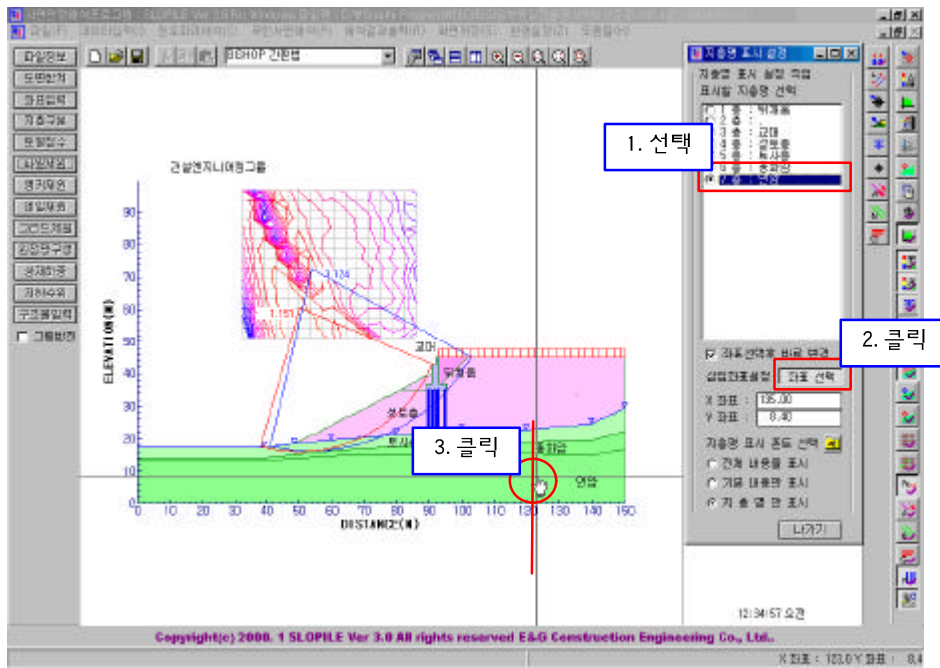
파일(F) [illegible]

파일정보
도면한계
좌표입력
지층구분
토질정수
사면형상
앵커위치
매입파일
그리드계획
지하수위
재하하중
지하수위
구조물입력
그룹화

BISHOP 간편법

건설엔지니어링그룹

ELEVATION(M)

90
80
70
60
50
40
30
20
10
0

1.174
1.151

코어
뒤채움
성토층
토사층
풍화암
연암

0 10 20 30 40 50 60 70 80 90 100 110 120 130 140 150
DISTANCE(M)

지층명 표시 설정
지층명 표시 설정 작업
표시할 지층명 선택
1 층 : 뒤채움
2 층 :
3 층 : 코어
4 층 : 성토층
5 층 : 토사층
6 층 : 풍화암
7 층 : 연암

1. 선택

좌표선택후 바로 변경
삽입좌표설정 좌표 선택

2. 클릭

X 좌표 : 135.00
Y 좌표 : 8.40

지층명 표시 종류 선택
전체 내용을 표시
기호 내용만 표시
지 층 명 만 표시

나가기

3. 클릭

12:34:57 오전

Copyright(c) 2008. 1 SLOPILE Ver 3.0 All rights reserved E&G Construction Engineering Co., Ltd..

X 좌표 : 123.0 Y 좌표 : 8.4